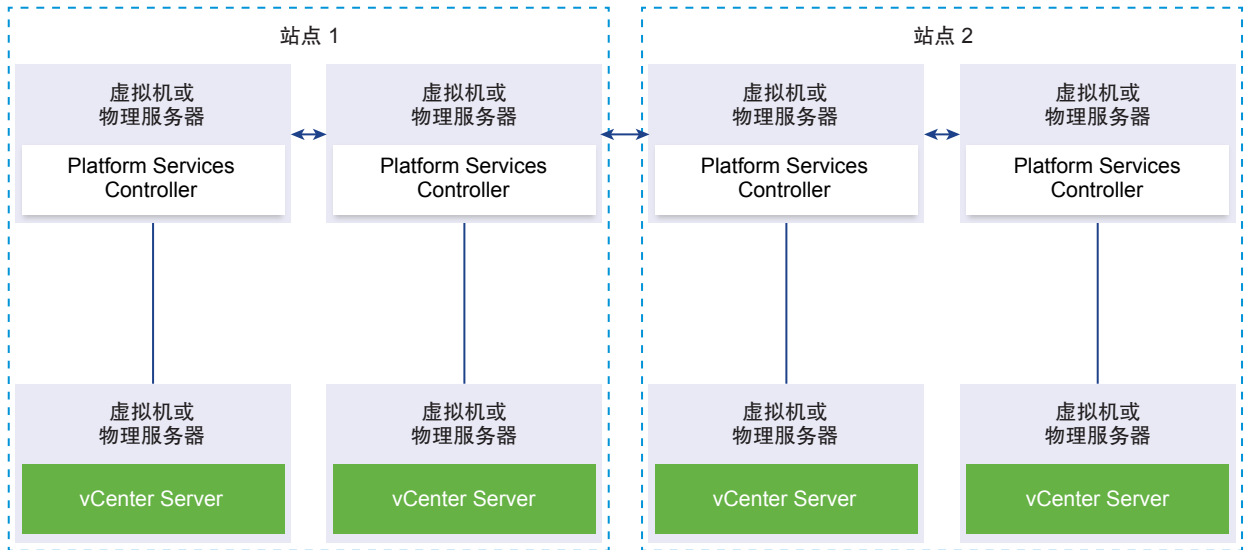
站点 1

虚拟机或
物理服务器

Platform Services Controller

虚拟机或
物理服务器

Platform Services Controller

虚拟机或
物理服务器

vCenter Server

虚拟机或
物理服务器

vCenter Server

站点 2

虚拟机或
物理服务器

Platform Services Controller

虚拟机或
物理服务器

Platform Services Controller

虚拟机或
物理服务器

vCenter Server

虚拟机或
物理服务器

vCenter Server